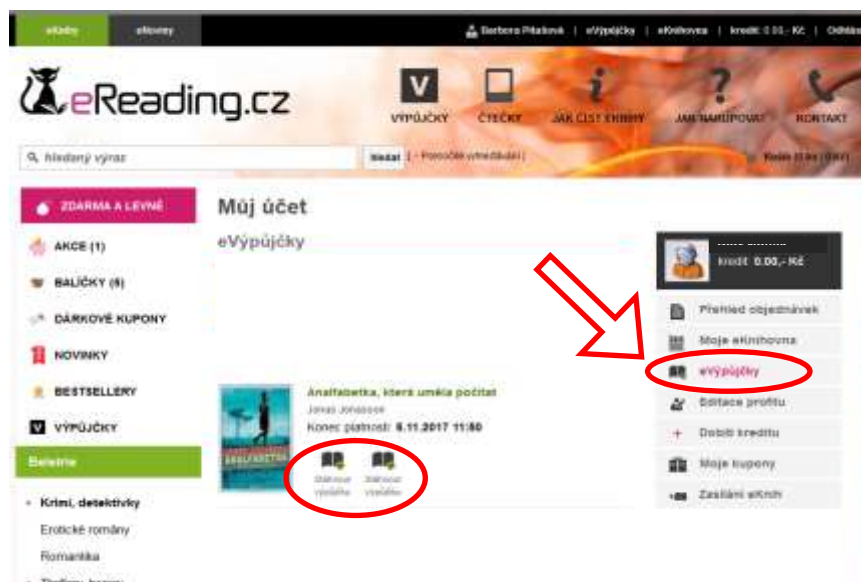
eKnihy | eKnovny | Barbora Pitelková | eVýpůjčky | eKnihovna | kredit: 0.00,- Kč | Odhlás

eReading.cz

VÝPŮJČKY | ČTEČKY | JAK ČÍST EKNIHY | JAK NAKUPOVAT | KONTAKT

Hledaný výraz | Hledat | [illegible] | Košík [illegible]

ZDARMA A LEVNĚ
AKCE (1)
BALÍČKY (6)
DÁRKOVÉ KUPONY
NOVINKY
BESTSELLERY
VÝPŮJČKY
Beletrie
Krimi, detektivky
Erotické romány
Romantika

Můj účet

eVýpůjčky

Analfabetka, která uměla počítat
Jonas Jonasson
Konec platnosti: 6.11.2017 11:50
Stáhnout výpůjčku | Stáhnout výpůjčku

Kredit: 0.00,- Kč
Přehled objednávek
Moje eKnihovna
eVýpůjčky
Editace profilu
Dobití kreditu
Moje kupony
Zasílání eKnih